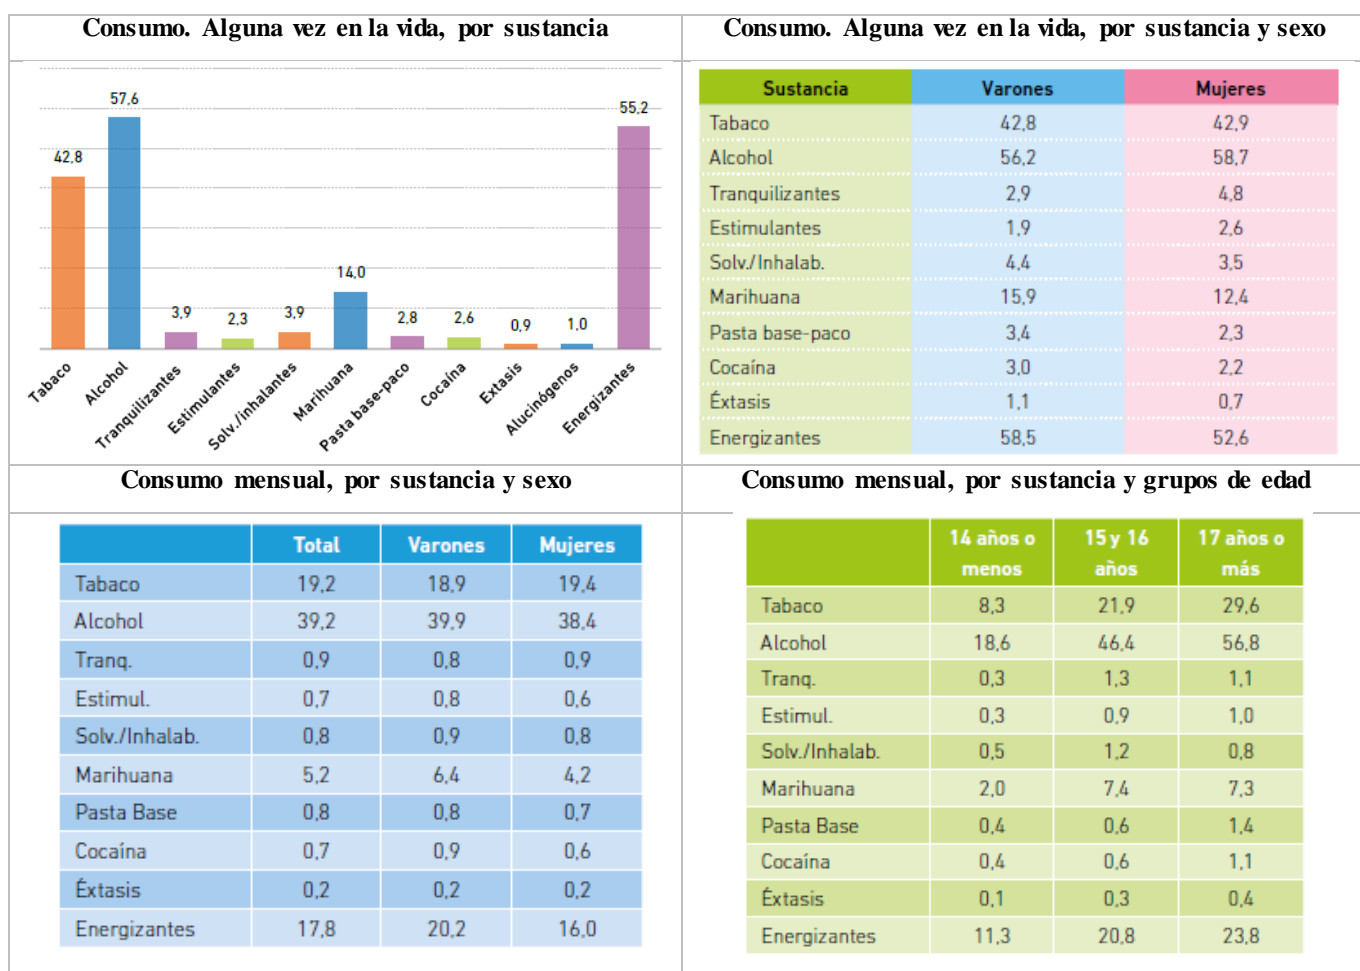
Consumo. Alguna vez en la vida, por sustancia

| Tabaco | Alcohol | Tranquilizantes | Estimulantes | Solv./inhalantes | Marihuana | Pasta base-paco | Cocaína | Extasis | Alucinógenos | Energizantes |
|---|---|---|---|---|---|---|---|---|---|---|
| 42,8 | 57,6 | 3,9 | 2,3 | 3,9 | 14,0 | 2,8 | 2,6 | 0,9 | 1,0 | 55,2 |

Consumo. Alguna vez en la vida, por sustancia y sexo

| Sustancia | Varones | Mujeres |
|---|---|---|
| Tabaco | 42,8 | 42,9 |
| Alcohol | 56,2 | 58,7 |
| Tranquilizantes | 2,9 | 4,8 |
| Estimulantes | 1,9 | 2,6 |
| Solv./Inhalab. | 4,4 | 3,5 |
| Marihuana | 15,9 | 12,4 |
| Pasta base-paco | 3,4 | 2,3 |
| Cocaína | 3,0 | 2,2 |
| Éxtasis | 1,1 | 0,7 |
| Energizantes | 58,5 | 52,6 |

Consumo mensual, por sustancia y sexo

| | Total | Varones | Mujeres |
|---|---|---|---|
| Tabaco | 19,2 | 18,9 | 19,4 |
| Alcohol | 39,2 | 39,9 | 38,4 |
| Tranq. | 0,9 | 0,8 | 0,9 |
| Estimul. | 0,7 | 0,8 | 0,6 |
| Solv./Inhalab. | 0,8 | 0,9 | 0,8 |
| Marihuana | 5,2 | 6,4 | 4,2 |
| Pasta Base | 0,8 | 0,8 | 0,7 |
| Cocaína | 0,7 | 0,9 | 0,6 |
| Éxtasis | 0,2 | 0,2 | 0,2 |
| Energizantes | 17,8 | 20,2 | 16,0 |

Consumo mensual, por sustancia y grupos de edad

| | 14 años o menos | 15 y 16 años | 17 años o más |
|---|---|---|---|
| Tabaco | 8,3 | 21,9 | 29,6 |
| Alcohol | 18,6 | 46,4 | 56,8 |
| Tranq. | 0,3 | 1,3 | 1,1 |
| Estimul. | 0,3 | 0,9 | 1,0 |
| Solv./Inhalab. | 0,5 | 1,2 | 0,8 |
| Marihuana | 2,0 | 7,4 | 7,3 |
| Pasta Base | 0,4 | 0,6 | 1,4 |
| Cocaína | 0,4 | 0,6 | 1,1 |
| Éxtasis | 0,1 | 0,3 | 0,4 |
| Energizantes | 11,3 | 20,8 | 23,8 |